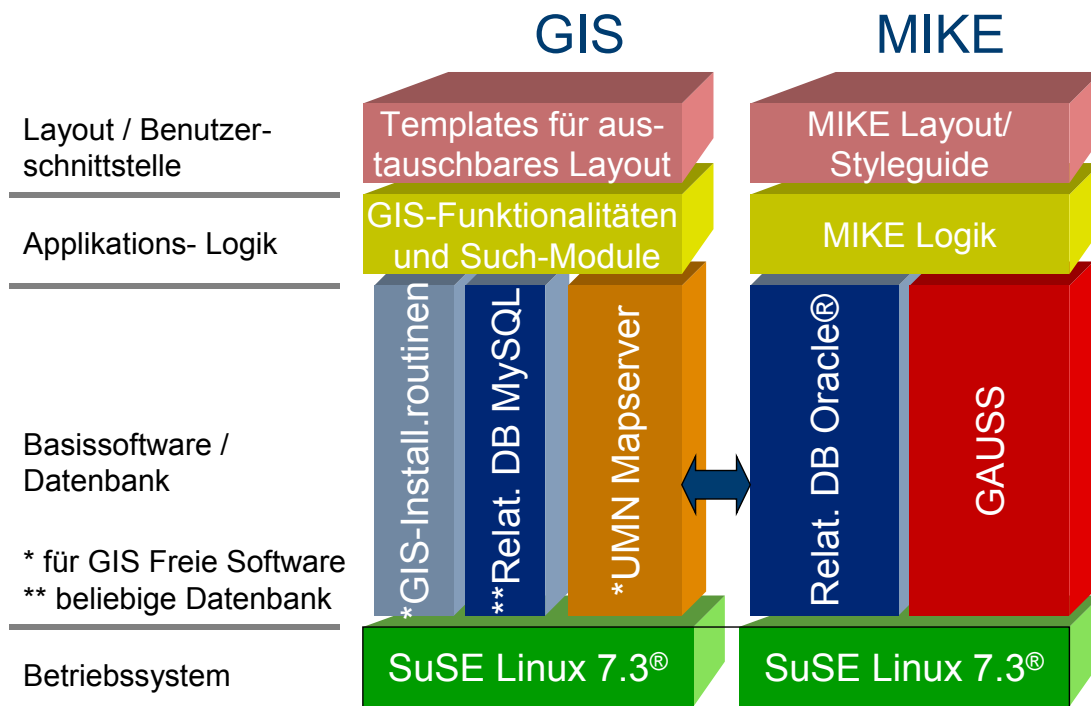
GIS

MIKE

Layout / Benutzerschnittstelle

Applikations- Logik

Basissoftware / Datenbank

* für GIS Freie Software
** beliebige Datenbank

Betriebssystem

Templates für austauschbares Layout

GIS-Funktionalitäten und Such-Module

*GIS-Install.routinen

**Relat. DB MySQL

*UMN Mapserver

SuSE Linux 7.3®

MIKE Layout/ Styleguide

MIKE Logik

Relat. DB Oracle®

GAUSS

SuSE Linux 7.3®